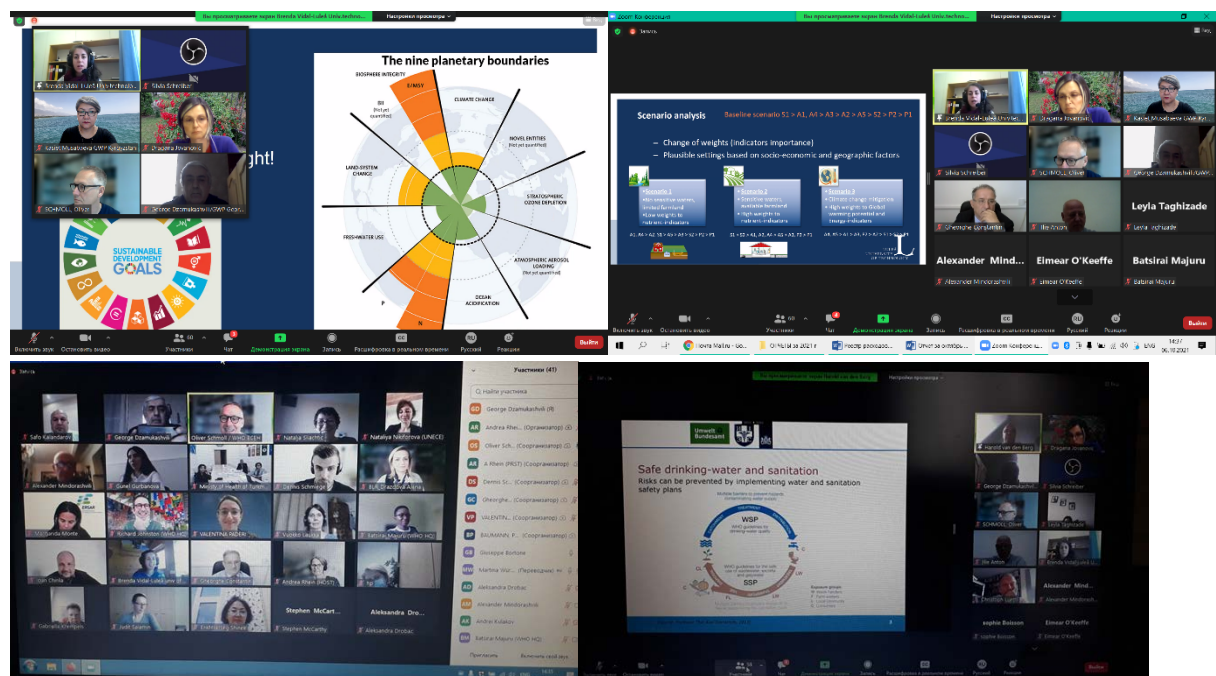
Вы просматриваете экран Brenda Vidal-Lukić Univ.techno...
Настройки просмотра

Brenda Vidal-Lukić Univ.techno...
Silvia Schreiber
Kanat Musabaeva GWP Kazakhstan
Dragana Jovanovic
SCHMOLL, Oliver
George Dzamukashvili/GWP Geor...

ght!

The nine planetary boundaries
BIOSPHERE INTEGRITY
E/MSY
BII (Not yet quantified)
CLIMATE CHANGE
NOVEL ENTITIES (Not yet quantified)
LAND-SYSTEM CHANGE
STRATOSPHERIC OZONE DEPLETION
FRESHWATER USE
ATMOSPHERIC AEROSOL LOADING (Not yet quantified)
OCEAN ACIDIFICATION
P
N

SUSTAINABLE DEVELOPMENT GOALS

Включить звук Остановить видео Участники 60 Чат Демонстрация экрана Запись Расшифровка в реальном времени Русский Реакции Выйти

Zoom Конференция
Вы просматриваете экран Brenda Vidal-Lukić Univ.techno...
Настройки просмотра
Запись

Scenario analysis
Baseline scenario S1 > A1, A4 > A3 > A2 > A5 > S2 > P2 > P1
– Change of weights (indicators importance)
– Plausible settings based on socio-economic and geographic factors
Scenario 1
Scenario 2
Scenario 3

Brenda Vidal-Lukić Univ.tec...
Dragana Jovanovic
Kanat Musabaeva GWP Kaz...
Silvia Schreiber
SCHMOLL, Oliver
George Dzamukashvili/GWP...
Gheorghe Constantin
Ilie Anton
Leyla Taghizade
Leyla Taghizade
Alexander Mind...
Alexander Mindorashvili
Eimear O'Keeffe
Eimear O'Keeffe
Batsirai Majuru
Batsirai Majuru

Включить звук Остановить видео Участники 60 Чат Демонстрация экрана Запись Расшифровка в реальном времени Русский Реакции Выйти
Почта Mail.ru - Бо... ОТЧЕТЫ за 2021 г Реестр расходов... Отчет за октябрь... Zoom Конференция ENG 14:37 06.10.2021

Запись
Safo Kalandarov
George Dzamukashvili
Oliver Schmoll / WHO ECEH
Natalia Shachn...
Nataliya Nikiforova (UNECE)
Alexander Mindorashvili
Gunel Gurbanova
Ministry of Health of Turkm...
Dennis Schmiege
BUI Dragana Aleta
Lucinda Monte
Richard Johnston (WHO HQ)
VALENTINA PAERI
Vusala Gasimova
Batsirai Majuru (WHO HQ)
Ion Chidu
Brenda Vidal-Lukić Univ.t...
Gheorghe Constantin
Andrea Rhein (NOST)
Gabriele Klempert
Izet Sarairov
Emma Beetsing Sivova
Stephen McCart...
Stephen McCarthy
Aleksandra Dro...
Aleksandra Drobac

Участники (41)
Найти участника
George Dzamukashvili (Я)
Andrea Rhe... (Организатор)
Oliver Sch... (Соорганизатор)
A Rhein (PRST) (Соорганизатор)
Dennis Sc... (Соорганизатор)
Gheorghe... (Соорганизатор)
VALENTIN... (Соорганизатор)
BAUMANN, F... (Соорганизатор)
Giuseppe Bortone
Martina Wur... (Переводчик)
Aleksandra Drobac
Alexander Mindorashvili
Arkadi Kulatov
Batsirai Majuru (WHO HQ)
Пригласить
Включить звук для всех

Запись
Настройки просмотра
Umwelt Bundesamt
Safe drinking-water and sanitation
Risks can be prevented by implementing water and sanitation safety plans
WSP
WHO guidelines for drinking-water quality
SSP

Harold van den Berg
Dragana Jovanovic
George Dzamukashvili
Silvia Schreiber
SCHMOLL, Oliver
Leyla Taghizade
Ilie Anton
Brenda Vidal-Lukić U...
Alexander Mind...
Alexander Mindorashvili
Sophie Boisson
Sophie Boisson
Eimear O'Keeffe
Eimear O'Keeffe
Выйти